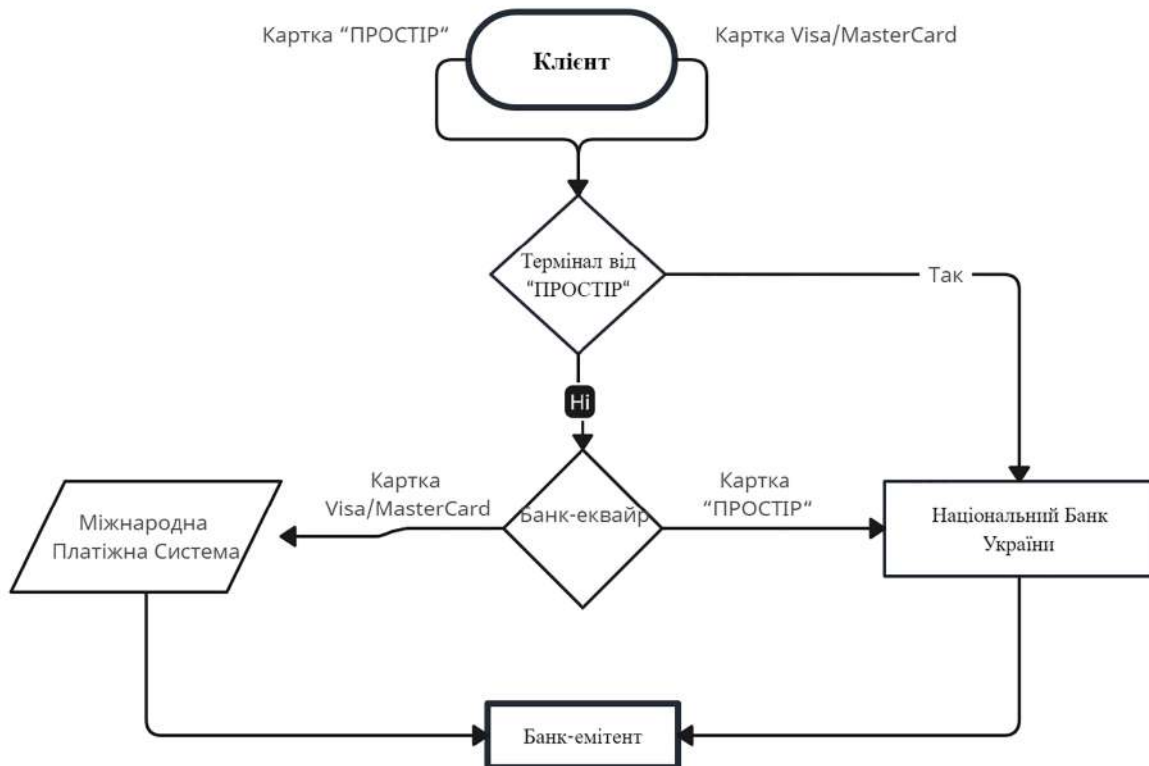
Картка "ПРОСТІР"

Клієнт

Картка Visa/MasterCard

Термінал від "ПРОСТІР"

Так

Ні

Картка Visa/MasterCard

Банк-еквайр

Картка "ПРОСТІР"

Міжнародна Платіжна Система

Національний Банк України

Банк-емітент